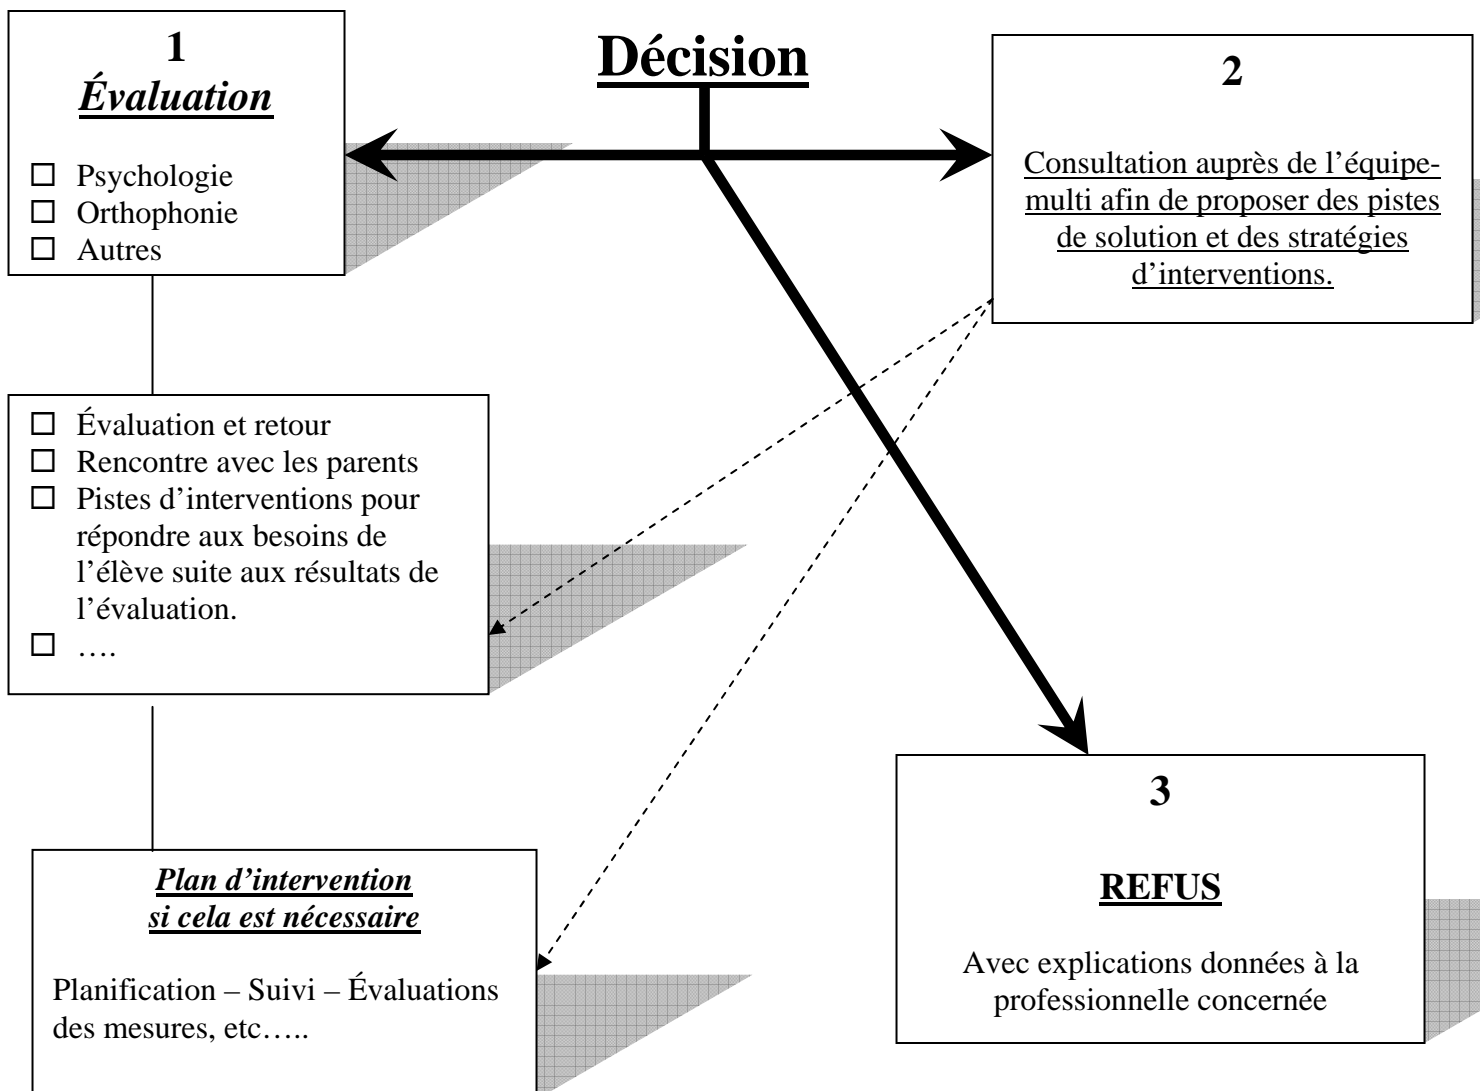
Décision

1
Évaluation

☐ Psychologie
☐ Orthophonie
☐ Autres

2

Consultation auprès de l'équipe-multi afin de proposer des pistes de solution et des stratégies d'interventions.

☐ Évaluation et retour
☐ Rencontre avec les parents
☐ Pistes d'interventions pour répondre aux besoins de l'élève suite aux résultats de l'évaluation.
☐ ….

3

REFUS

Avec explications données à la professionnelle concernée

Plan d'intervention si cela est nécessaire

Planification – Suivi – Évaluations des mesures, etc…..